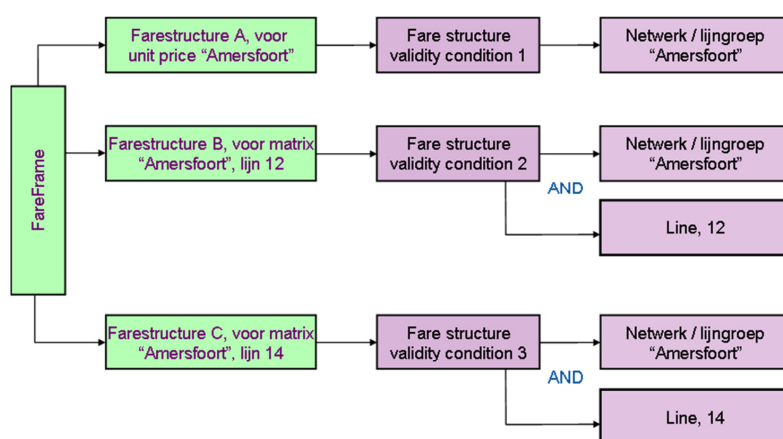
FareFrame

Farestructure A, voor unit price “Amersfoort”

Fare structure validity condition 1

Netwerk / lijngroep “Amersfoort”

Farestructure B, voor matrix “Amersfoort”, lijn 12

Fare structure validity condition 2

Netwerk / lijngroep “Amersfoort”

AND

Line, 12

Farestructure C, voor matrix “Amersfoort”, lijn 14

Fare structure validity condition 3

Netwerk / lijngroep “Amersfoort”

AND

Line, 14